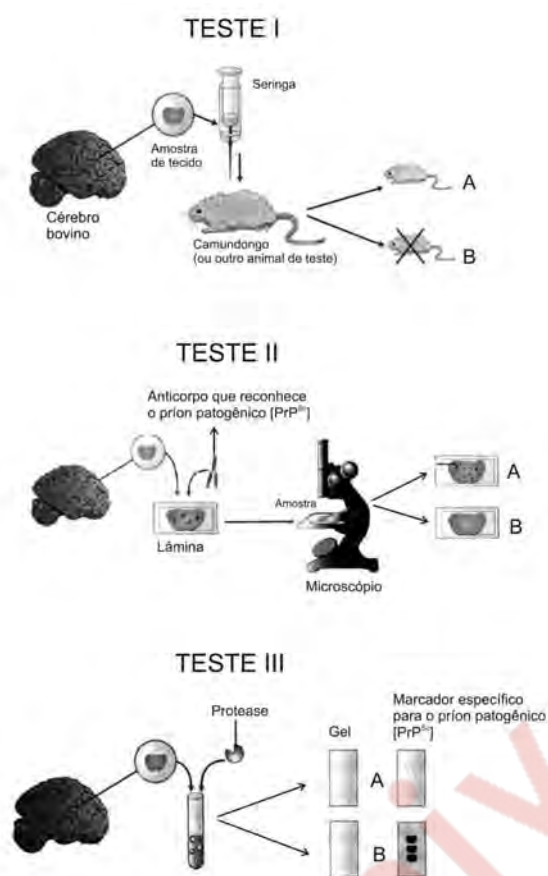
TESTE I

Seringa

Amostra de tecido

Cérebro bovino

Camundongo (ou outro animal de teste)

A

B

TESTE II

Anticorpo que reconhece o príon patogênico $[PrP^{Sc}]$

Amostra

Lâmina

Microscópio

A

B

TESTE III

Protease

Gel

Marcador específico para o príon patogênico $[PrP^{Sc}]$

A

B